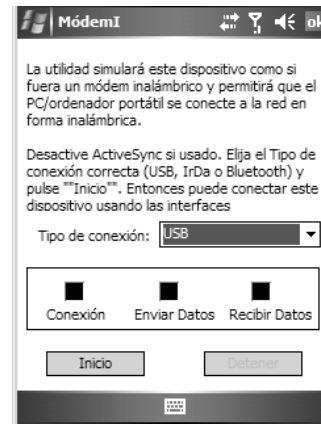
MódemI

ok

La utilidad simulará este dispositivo como si fuera un módem inalámbrico y permitirá que el PC/ordenador portátil se conecte a la red en forma inalámbrica.

Desactive ActiveSync si usado. Elija el Tipo de conexión correcta (USB, IrDa o Bluetooth) y pulse ""Inicio"". Entonces puede conectar este dispositivo usando las interfaces

Tipo de conexión: USB

Conexión Enviar Datos Recibir Datos

Inicio

Detener